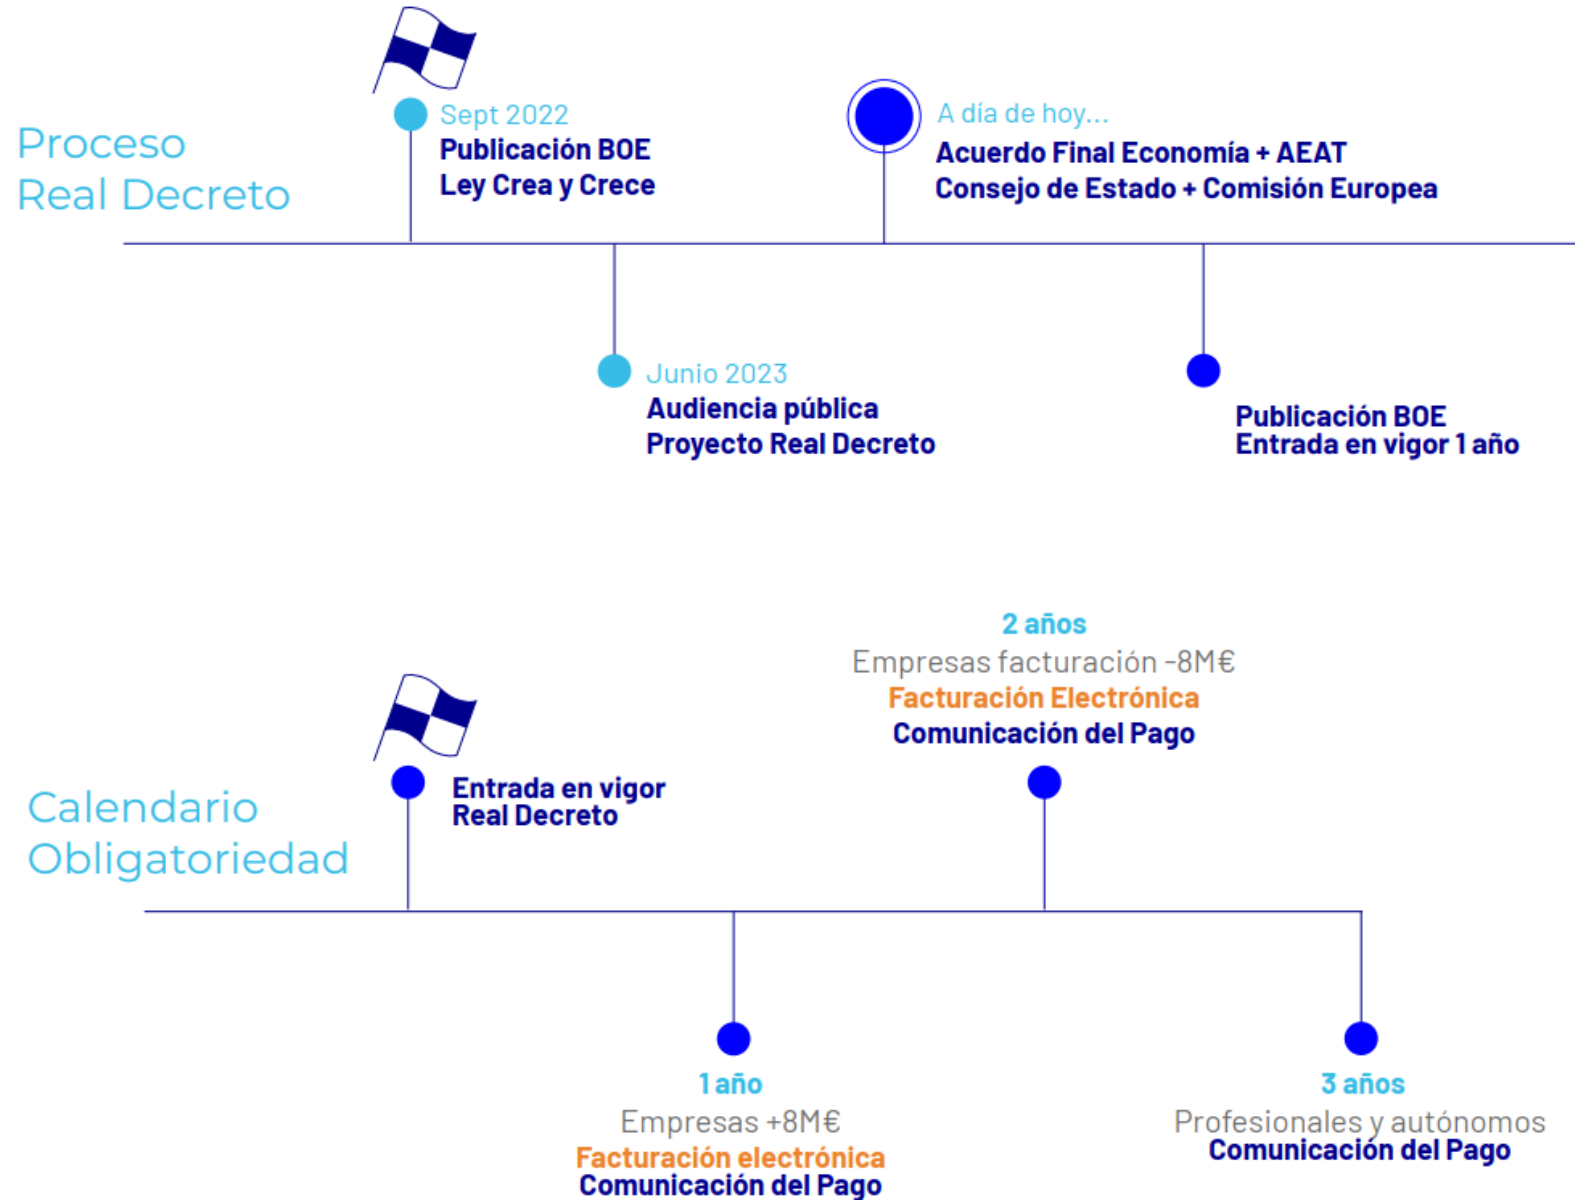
Proceso
Real Decreto

Sept 2022
Publicación BOE
Ley Crea y Crece

Junio 2023
Audiencia pública
Proyecto Real Decreto

A día de hoy...
Acuerdo Final Economía + AEAT
Consejo de Estado + Comisión Europea

Publicación BOE
Entrada en vigor 1 año

Calendario
Obligatoriedad

Entrada en vigor
Real Decreto

1 año
Empresas +8M€
Facturación electrónica
Comunicación del Pago

2 años
Empresas facturación -8M€
Facturación Electrónica
Comunicación del Pago

3 años
Profesionales y autónomos
Comunicación del Pago